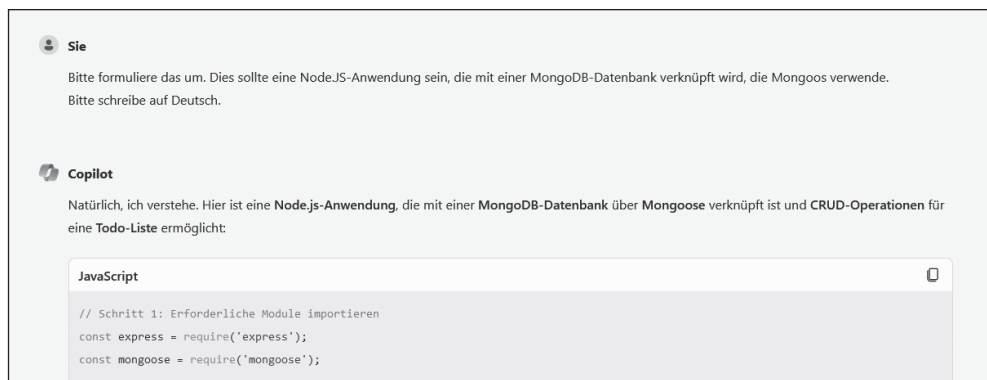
Sie

Bitte formuliere das um. Dies sollte eine Node.JS-Anwendung sein, die mit einer MongoDB-Datenbank verknüpft wird, die Mongoos verwende.
Bitte schreibe auf Deutsch.

Copilot

Natürlich, ich verstehe. Hier ist eine **Node.js-Anwendung**, die mit einer **MongoDB-Datenbank** über **Mongoose** verknüpft ist und **CRUD-Operationen** für eine **Todo-Liste** ermöglicht:

JavaScript

// Schritt 1: Erforderliche Module importieren
const express = require('express');
const mongoose = require('mongoose');